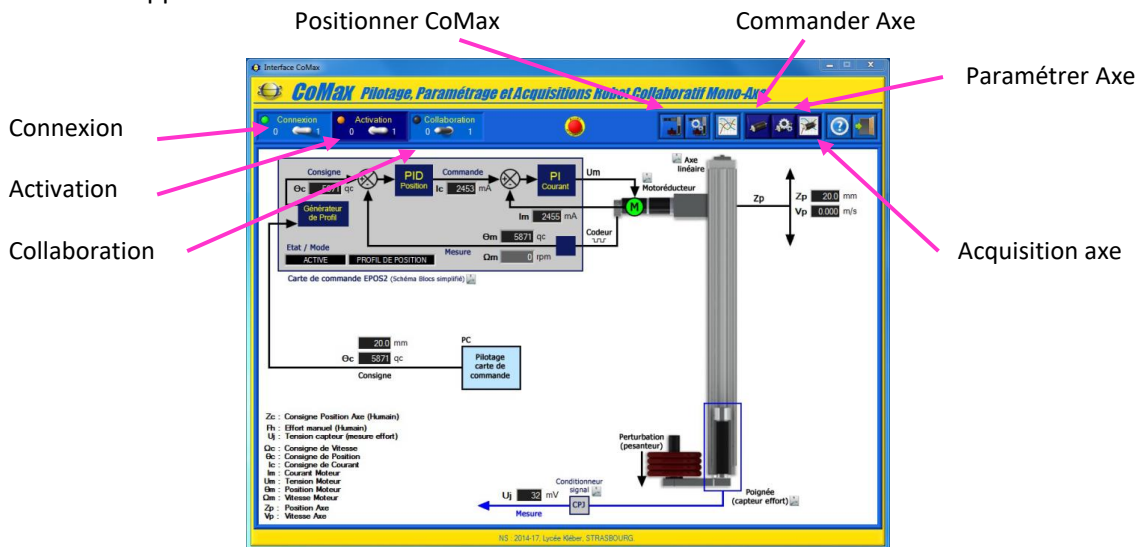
Positionner CoMax

Commander Axe

Paramétrer Axe

Interface CoMax

CoMax Pilotage, Paramétrage et Acquisitions Robot Collaboratif Mono-Axe

Connexion

Activation

Collaboration

Connexion 0 1

Activation 0 1

Collaboration 0 1

Consigne

$\Theta c$ 5871 qc

PID Position

Commande

Ic 2453 mA

PI Courant

Um

Axe linéaire

Motoréducteur

Zp 20.0 mm

Vp 0.000 m/s

Zp

Générateur de Profil

Im 2455 mA

Etat / Mode

Mesure

$\Theta m$ 5871 qc

$\Omega m$ 0 rpm

Codeur

ACTIVE

PROFIL DE POSITION

Acquisition axe

Carte de commande EPOS2 (Schéma Blocs simplifié)

20.0 mm

$\Theta c$ 5871 qc

Consigne

PC

Pilotage carte de commande

Zc : Consigne Position Axe (Humain)
Fh : Effort manuel (Humain)
Uj : Tension capteur (mesure effort)
$\Omega c$ : Consigne de Vitesse
$\Theta c$ : Consigne de Position
Ic : Consigne de Courant
Im : Courant Moteur
Um : Tension Moteur
$\Theta m$ : Position Moteur
$\Omega m$ : Vitesse Moteur
Zp : Position Axe
Vp : Vitesse Axe

Perturbation (pesanteur)

Conditionneur signal

Uj 32 mV

CPJ

Mesure

Poignée (capteur effort)

NS : 2014-17, Lycée Kléber, STRASBOURG